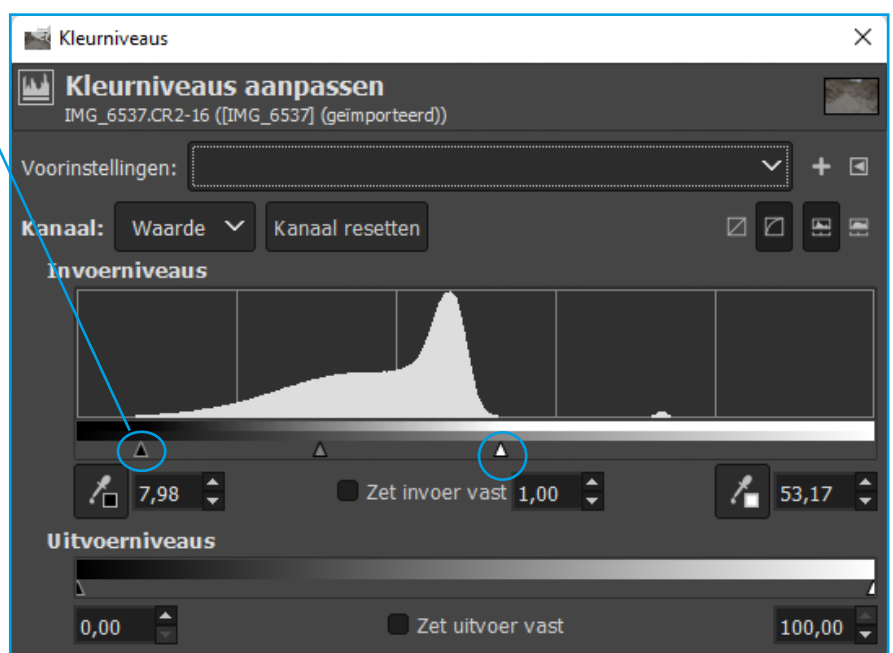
Kleurniveaus

Kleurniveaus aanpassen
IMG_6537.CR2-16 ([IMG_6537] (geïmporteerd))

Voorinstellingen:

Kanaal: Waarde Kanaal resetten

Invoerniveaus

7,98 Zet invoer vast 1,00 53,17

Uitvoerniveaus

0,00 Zet uitvoer vast 100,00